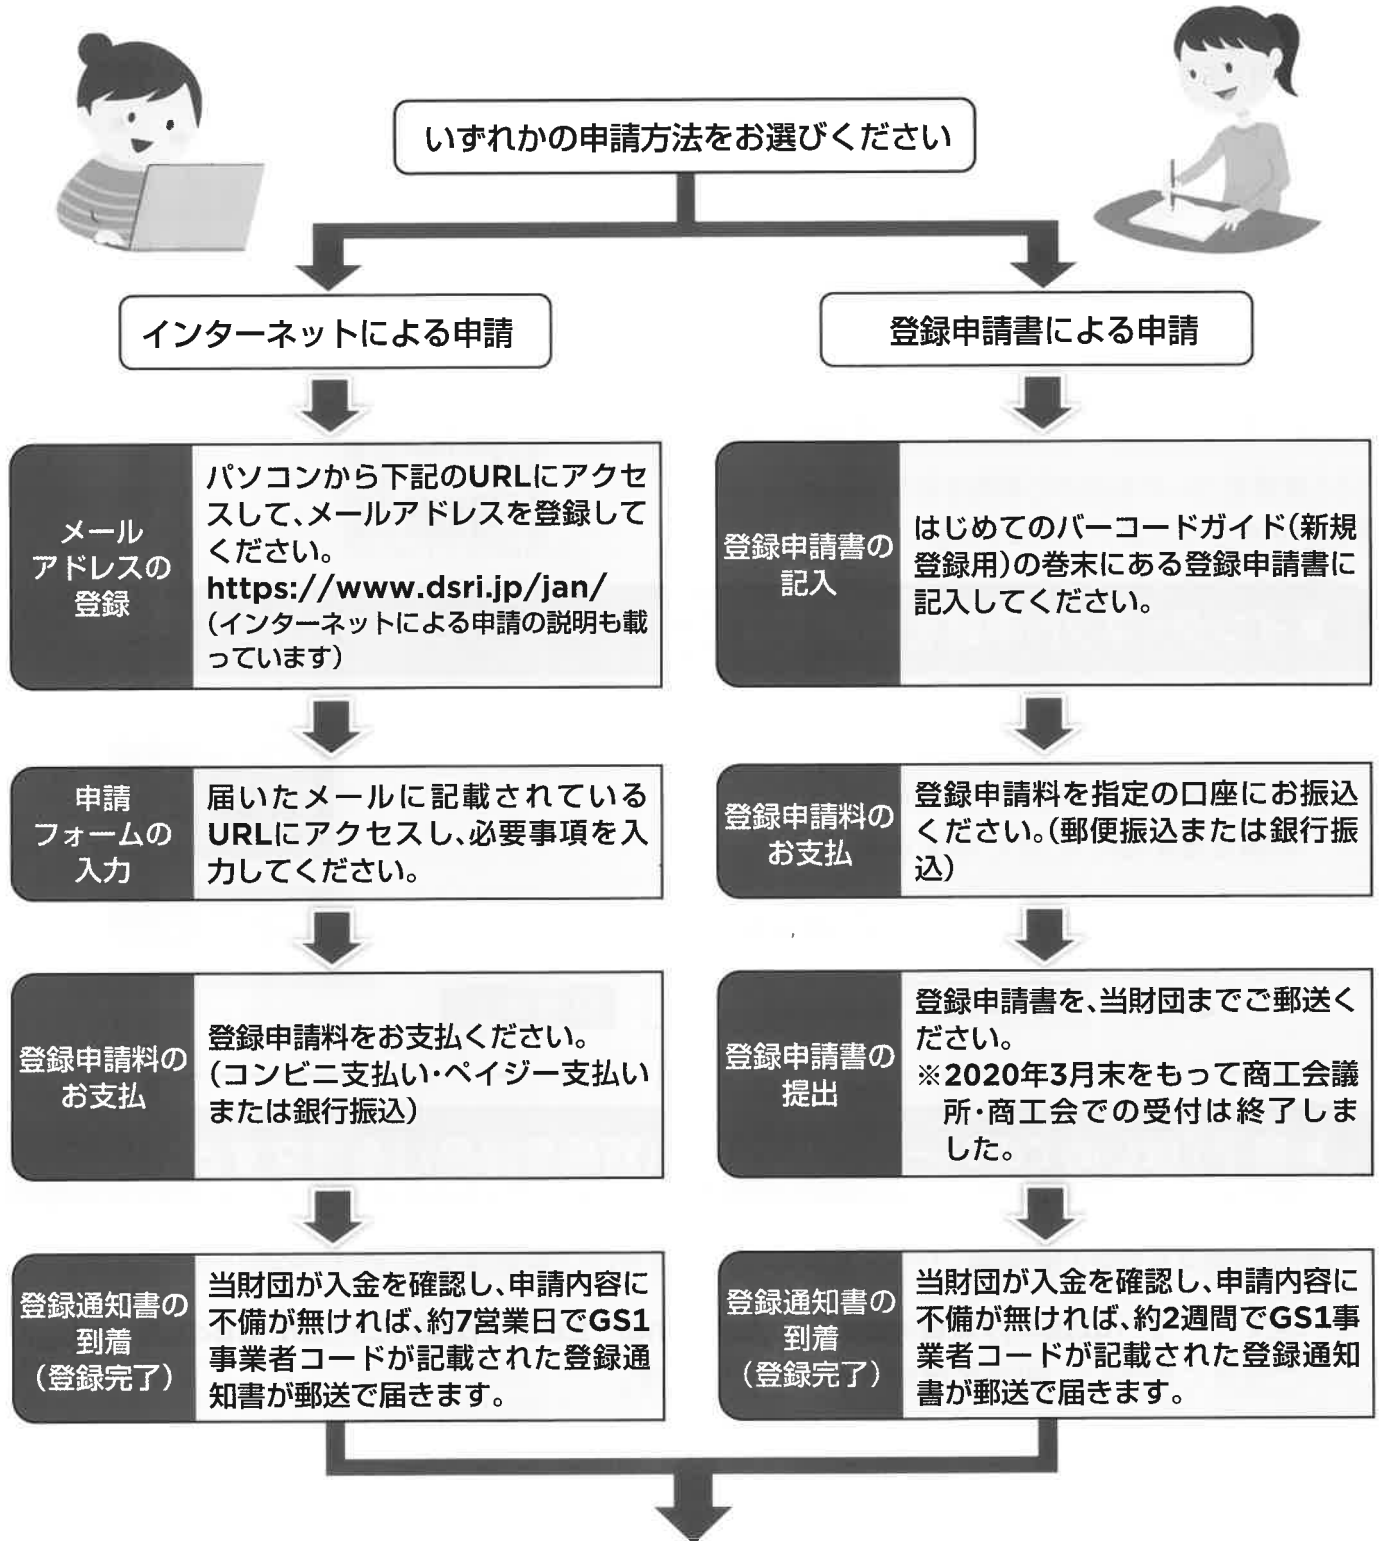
いずれかの申請方法をお選びください

インターネットによる申請

メールアドレスの登録

パソコンから下記のURLにアクセスして、メールアドレスを登録してください。
https://www.dsri.jp/jan/
(インターネットによる申請の説明も載っています)

申請フォームの入力

届いたメールに記載されているURLにアクセスし、必要事項を入力してください。

登録申請料のお支払

登録申請料をお支払ください。(コンビニ支払い・ペイジー支払いまたは銀行振込)

登録通知書の到着(登録完了)

当財団が入金を確認し、申請内容に不備が無ければ、約7営業日でGS1事業者コードが記載された登録通知書が郵送で届きます。

登録申請書による申請

登録申請書の記入

はじめてのバーコードガイド(新規登録用)の巻末にある登録申請書に記入してください。

登録申請料のお支払

登録申請料を指定の口座にお振込ください。(郵便振込または銀行振込)

登録申請書の提出

登録申請書を、当財団までご郵送ください。
※2020年3月末をもって商工会議所・商工会での受付は終了しました。

登録通知書の到着(登録完了)

当財団が入金を確認し、申請内容に不備が無ければ、約2週間でGS1事業者コードが記載された登録通知書が郵送で届きます。